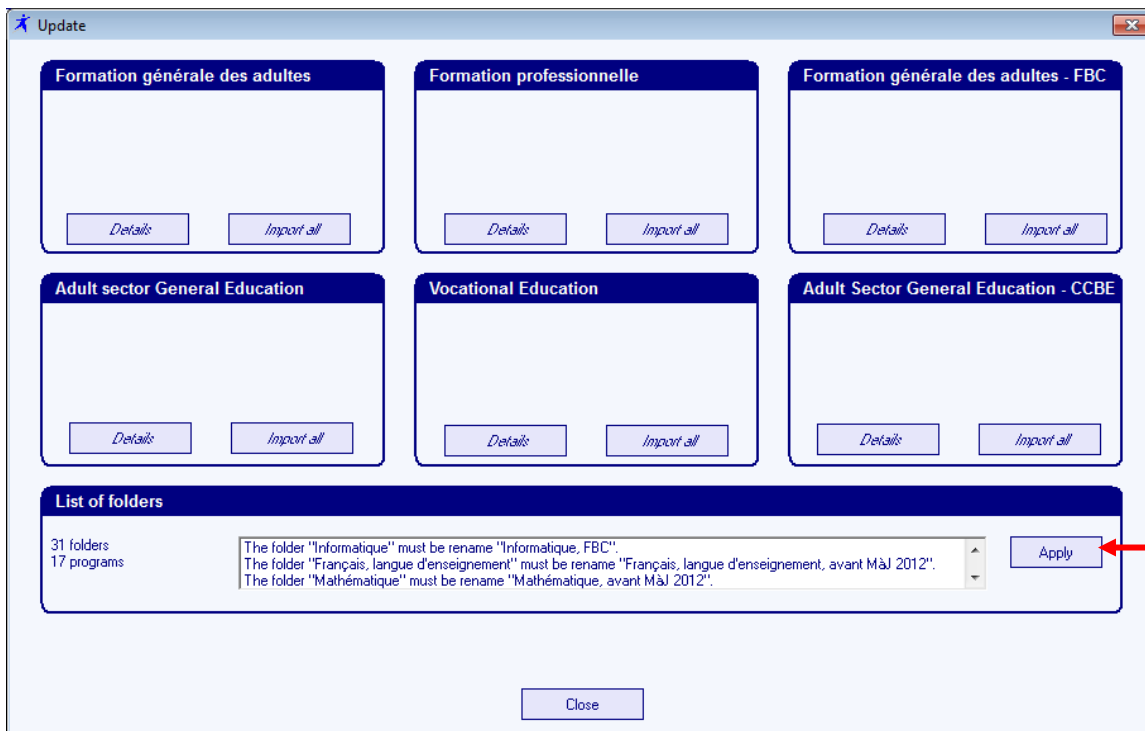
Update

Formation générale des adultes

Details | Import all

Formation professionnelle

Details | Import all

Formation générale des adultes - FBC

Details | Import all

Adult sector General Education

Details | Import all

Vocational Education

Details | Import all

Adult Sector General Education - CCBE

Details | Import all

List of folders

31 folders
17 programs

The folder "Informatique" must be rename "Informatique, FBC".
The folder "Français, langue d'enseignement" must be rename "Français, langue d'enseignement, avant MàJ 2012".
The folder "Mathématique" must be rename "Mathématique, avant MàJ 2012".

Apply

Close